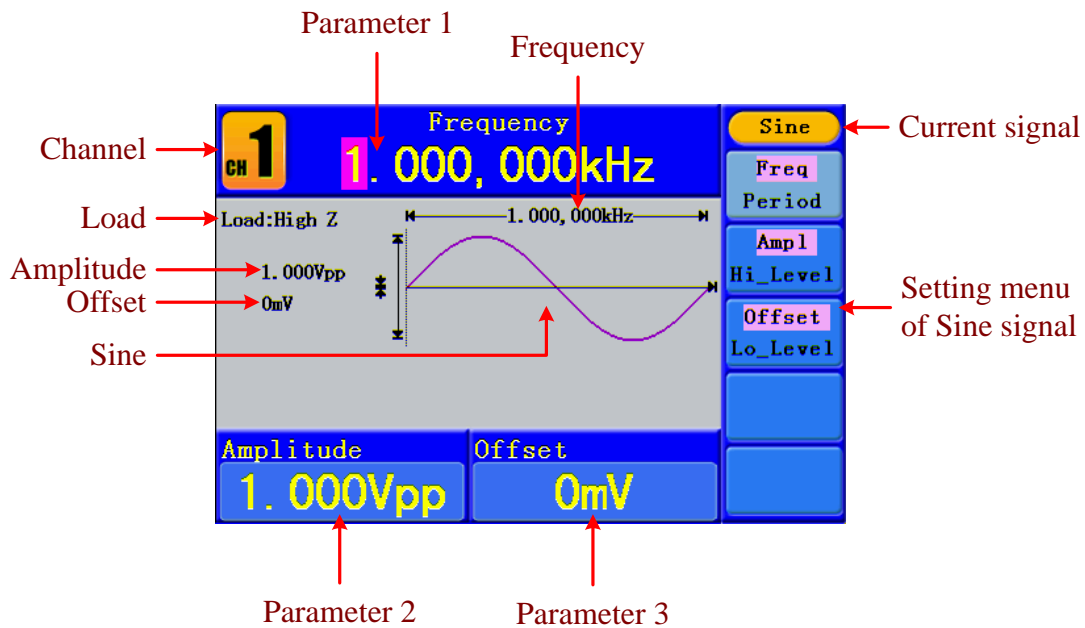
Parameter 1

Frequency

Channel

CH 1

Frequency

1.000,000kHz

Sine

Current signal

Freq

Period

Load

Load:High Z

1.000,000kHz

Amplitude

1.000Vpp

Offset

0mV

Ampl

Hi_Level

Setting menu of Sine signal

Offset

Lo_Level

Sine

Amplitude

1.000Vpp

Offset

0mV

Parameter 2

Parameter 3